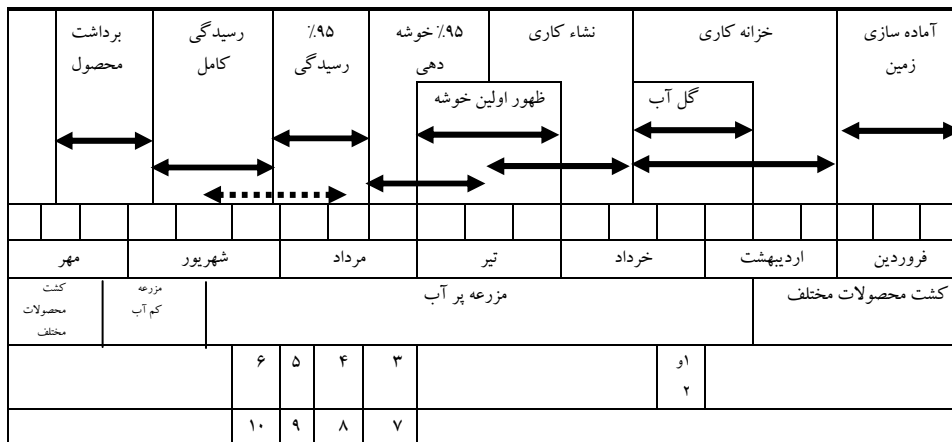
| | برداشت محصول | رسیدگی کامل | ٪۹۵ رسیدگی | ٪۹۵ خوشه دهی | نشاء کاری | خزانه کاری | آماده سازی زمین |
|---|---|---|---|---|---|---|---|

ظهور اولین خوشه

گل آب

| مهر | شهریور | مرداد | تیر | خرداد | اردیبهشت | فروردین |
|---|---|---|---|---|---|---|

| کشت محصولات مختلف | مزرعه کم آب | مزرعه پر آب | کشت محصولات مختلف |
|---|---|---|---|

| ۶ | ۵ | ۴ | ۳ | ۱و ۲ |
|---|---|---|---|---|
| ۱۰ | ۹ | ۸ | ۷ | |